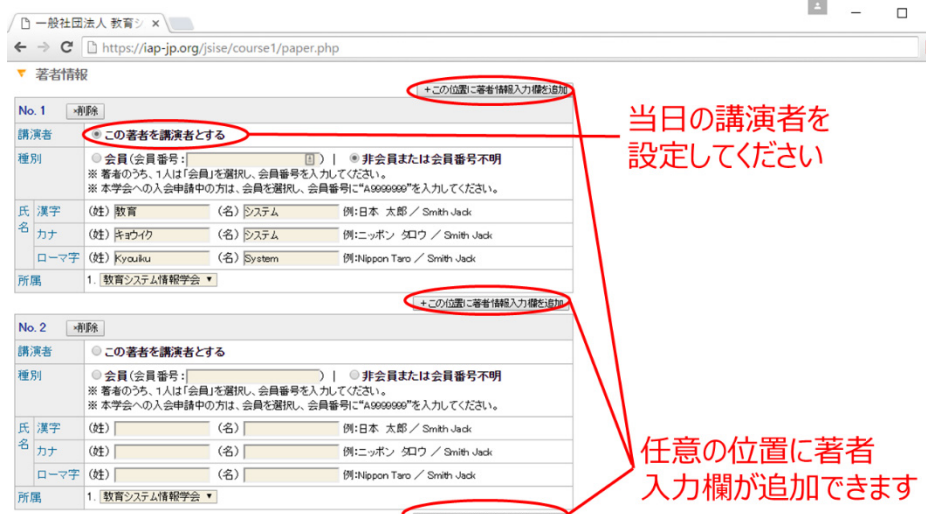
一般社団法人 教育シ

https://iap-jp.org/jsise/course1/paper.php

著者情報

+この位置に著者情報入力欄を追加

当日の講演者を設定してください

No. 1 ×削除

| 講演者 | | この著者を講演者とする |
|---|---|---|
| 種別 | | 会員（会員番号： ）｜ 非会員または会員番号不明<br>※ 著者のうち、1人は「会員」を選択し、会員番号を入力してください。<br>※ 本学会への入会申請中の方は、会員を選択し、会員番号に"A9999999"を入力してください。 |
| 氏名 | 漢字 | （姓）教育 （名）システム 例：日本 太郎 ／ Smith Jack |
| | カナ | （姓）キョウイク （名）システム 例：ニッポン タロウ ／ Smith Jack |
| | ローマ字 | （姓）Kyouiku （名）System 例：Nippon Taro ／ Smith Jack |
| 所属 | | 1. 教育システム情報学会 |

+この位置に著者情報入力欄を追加

No. 2 ×削除

| 講演者 | | この著者を講演者とする |
|---|---|---|
| 種別 | | 会員（会員番号： ）｜ 非会員または会員番号不明<br>※ 著者のうち、1人は「会員」を選択し、会員番号を入力してください。<br>※ 本学会への入会申請中の方は、会員を選択し、会員番号に"A9999999"を入力してください。 |
| 氏名 | 漢字 | （姓） （名） 例：日本 太郎 ／ Smith Jack |
| | カナ | （姓） （名） 例：ニッポン タロウ ／ Smith Jack |
| | ローマ字 | （姓） （名） 例：Nippon Taro ／ Smith Jack |
| 所属 | | 1. 教育システム情報学会 |

任意の位置に著者入力欄が追加できます